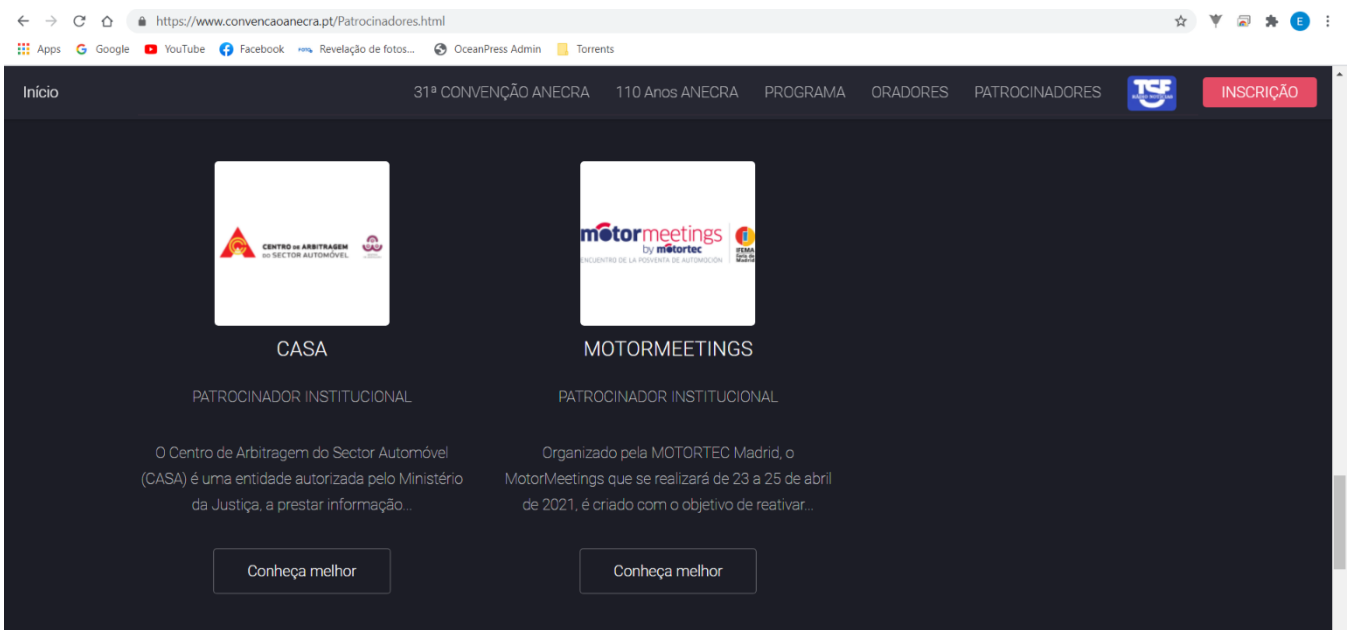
https://www.convencaoanecra.pt/Patrocinadores.html

Apps Google YouTube Facebook Revelação de fotos... OceanPress Admin Torrents

Início 31ª CONVENÇÃO ANECRA 110 Anos ANECRA PROGRAMA ORADORES PATROCINADORES TSF INSCRIÇÃO

CENTRO DE ARBITRAGEM DO SECTOR AUTOMÓVEL

CASA

PATROCINADOR INSTITUCIONAL

O Centro de Arbitragem do Sector Automóvel (CASA) é uma entidade autorizada pelo Ministério da Justiça, a prestar informação...

Conheça melhor

motormeetings by motortec ENCUENTRO DE LA POSVENTA DE AUTOMOCIÓN IFEMA Feria de Madrid

MOTORMEETINGS

PATROCINADOR INSTITUCIONAL

Organizado pela MOTORTEC Madrid, o MotorMeetings que se realizará de 23 a 25 de abril de 2021, é criado com o objetivo de reativar...

Conheça melhor